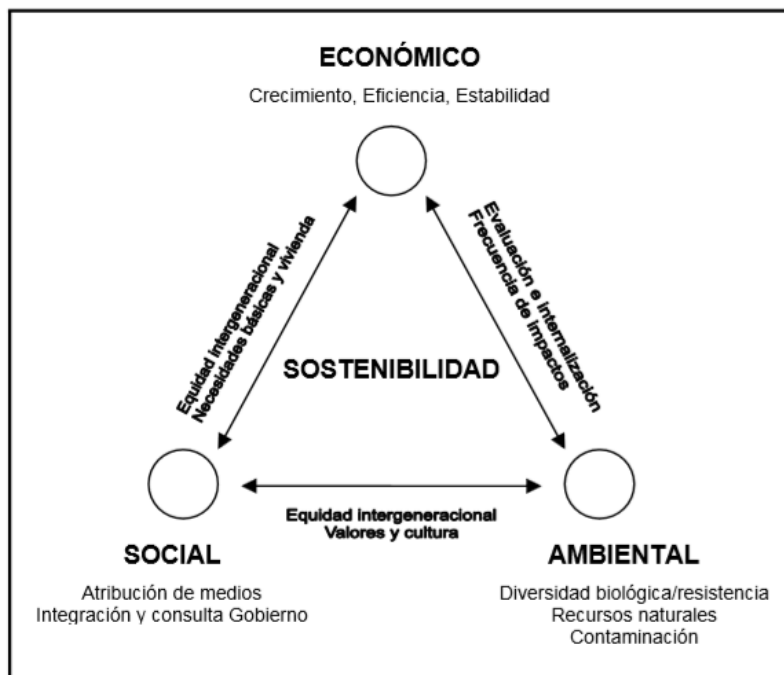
ECONÓMICO

Crecimiento, Eficiencia, Estabilidad

Equidad intergeneracional
Necesidades básicas y vivienda

Evaluación e internalización
Frecuencia de impactos

SOSTENIBILIDAD

Equidad intergeneracional
Valores y cultura

SOCIAL

Atribución de medios
Integración y consulta Gobierno

AMBIENTAL

Diversidad biológica/resistencia
Recursos naturales
Contaminación